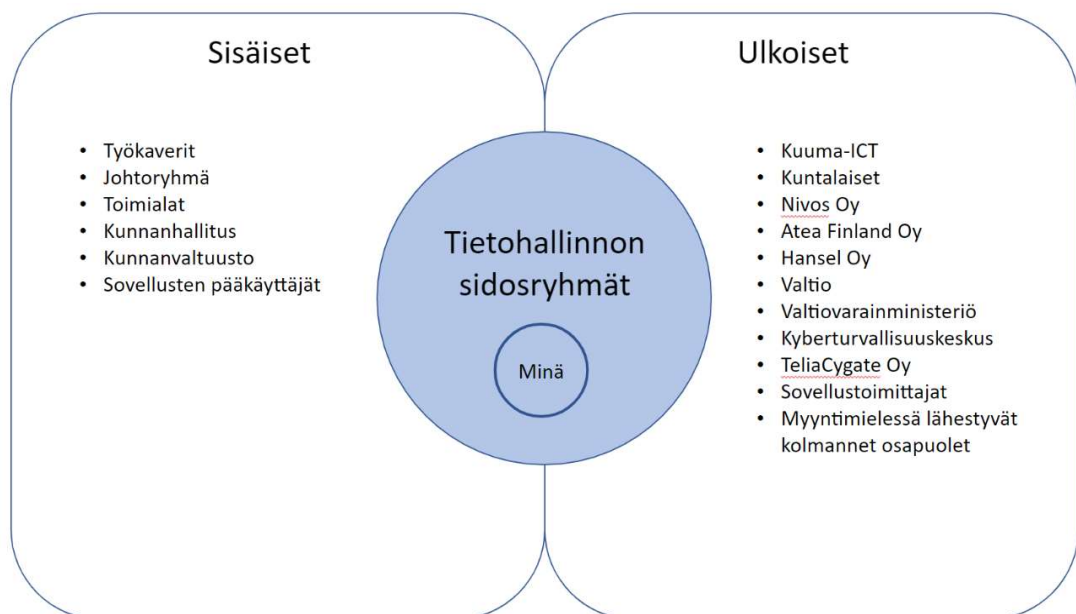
Sisäiset

- Työkaverit
- Johtoryhmä
- Toimialat
- Kunnanhallitus
- Kunnanvaltuusto
- Sovellusten pääkäyttäjät

Tietohallinnon sidosryhmät

Minä

Ulkoiset

- Kuuma-ICT
- Kuntalaiset
- Nivos Oy
- Atea Finland Oy
- Hansel Oy
- Valtio
- Valtiovarainministeriö
- Kyberturvallisuuskeskus
- TeliaCygate Oy
- Sovellustoimittajat
- Myyntimielessä lähestyvät kolmannet osapuolet